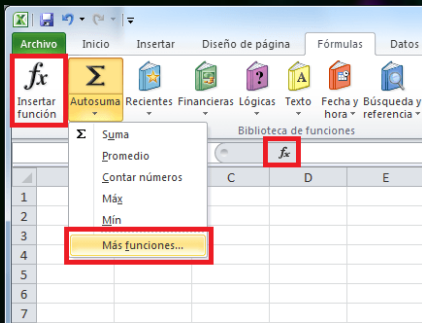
Archivo Inicio Insertar Diseño de página Fórmulas Datos

$fx$
Insertar función

Σ
Autosuma

Recientes Financieras Lógicas Texto Fecha y hora Búsqueda y referencia

Biblioteca de funciones

Σ Suma
Promedio
Contar números
Máx
Mín
Más funciones...

$fx$

C D E

1
2
3
4
5
6
7